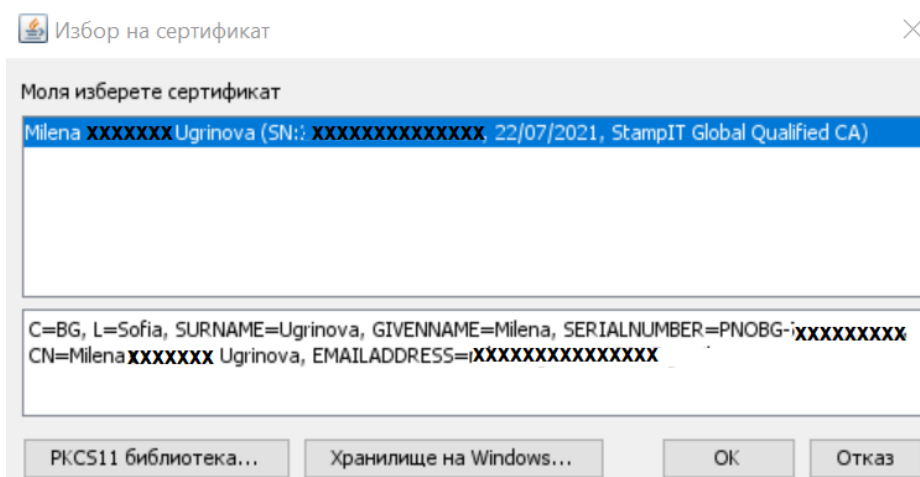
Избор на сертификат

Моля изберете сертификат

Milena XXXXXXX Ugrinova (SN:: XXXXXXXXXXXXXX, 22/07/2021, StampIT Global Qualified CA)

C=BG, L=Sofia, SURNAME=Ugrinova, GIVENNAME=Milena, SERIALNUMBER=PNOBG-XXXXXXXXX
CN=Milena XXXXXXX Ugrinova, EMAILADDRESS=XXXXXXXXXXXXXXX

PKCS11 библиотека... Хранилище на Windows... OK Отказ